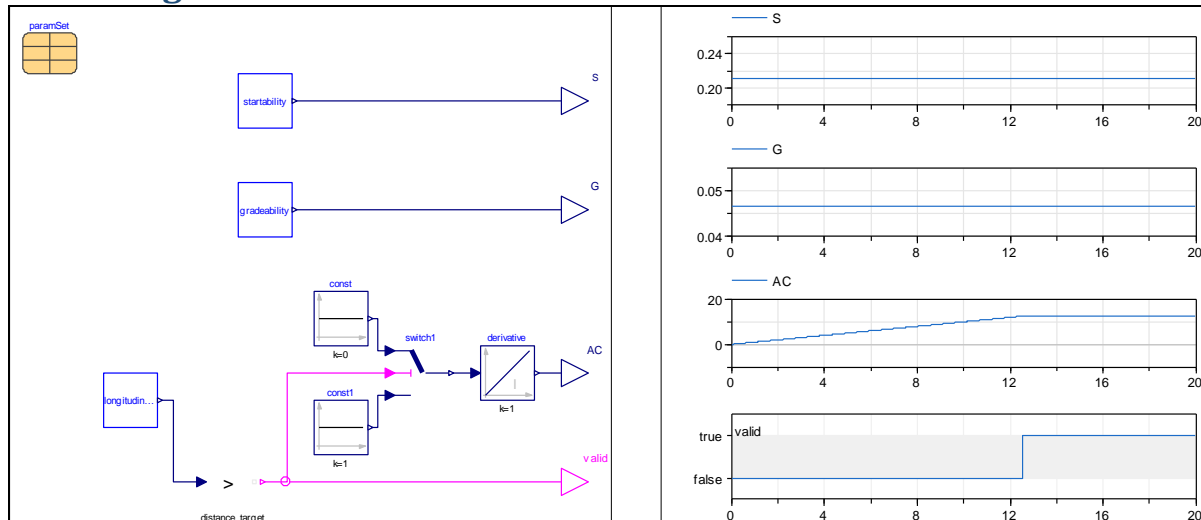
paramSet

startability

S

gradeability

G

const

k=0

switch1

derivative

AC

k=1

longitudin...

const1

k=1

valid

>

distance_target

S

0.24

0.20

0 4 8 12 16 20

G

0.05

0.04

0 4 8 12 16 20

AC

20

0

0 4 8 12 16 20

true

valid

false

0 4 8 12 16 20